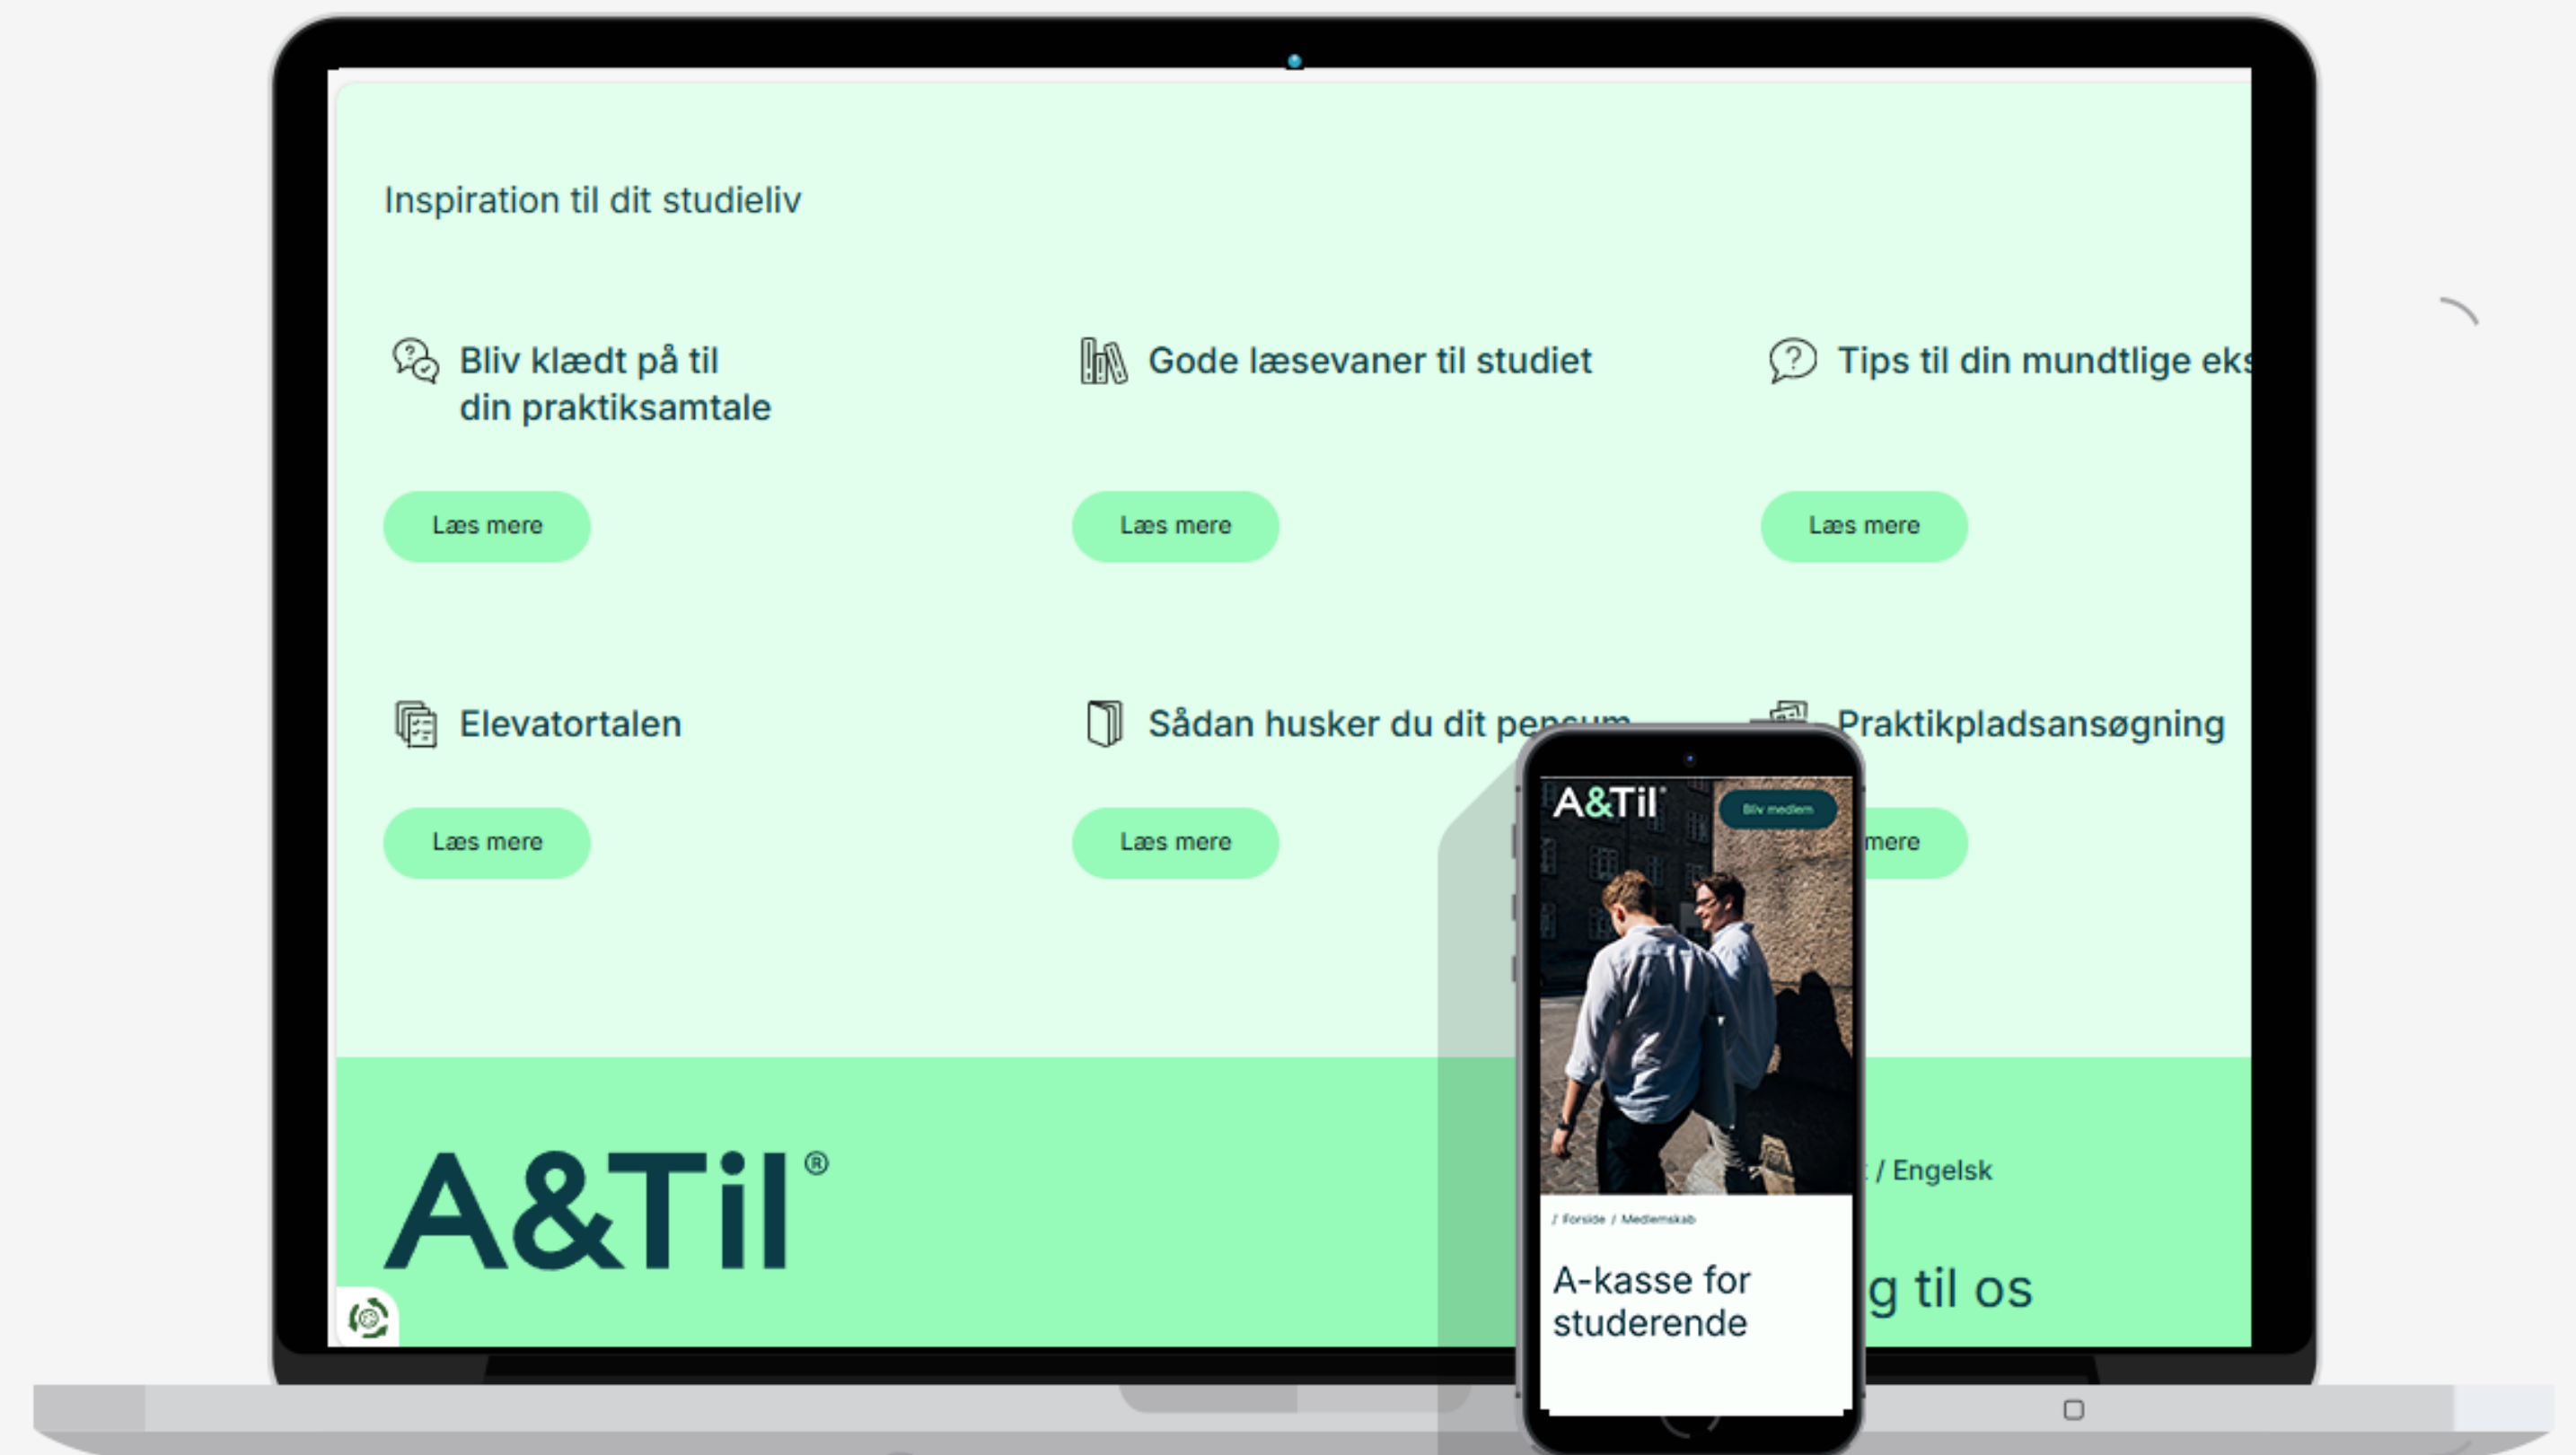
Inspiration til dit studieliv

Bliv klædt på til din praktiksamtale

Læs mere

Gode læsevaner til studiet

Læs mere

Tips til din mundtlige eks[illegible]

Læs mere

Elevatortalen

Læs mere

Sådan husker du dit pe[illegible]

Læs mere

Praktikpladsansøgning

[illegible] mere

A&Til®

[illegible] / Engelsk

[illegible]g til os

A&Til®

Bliv medlem

/ Forside / Medlemskab

A-kasse for studerende